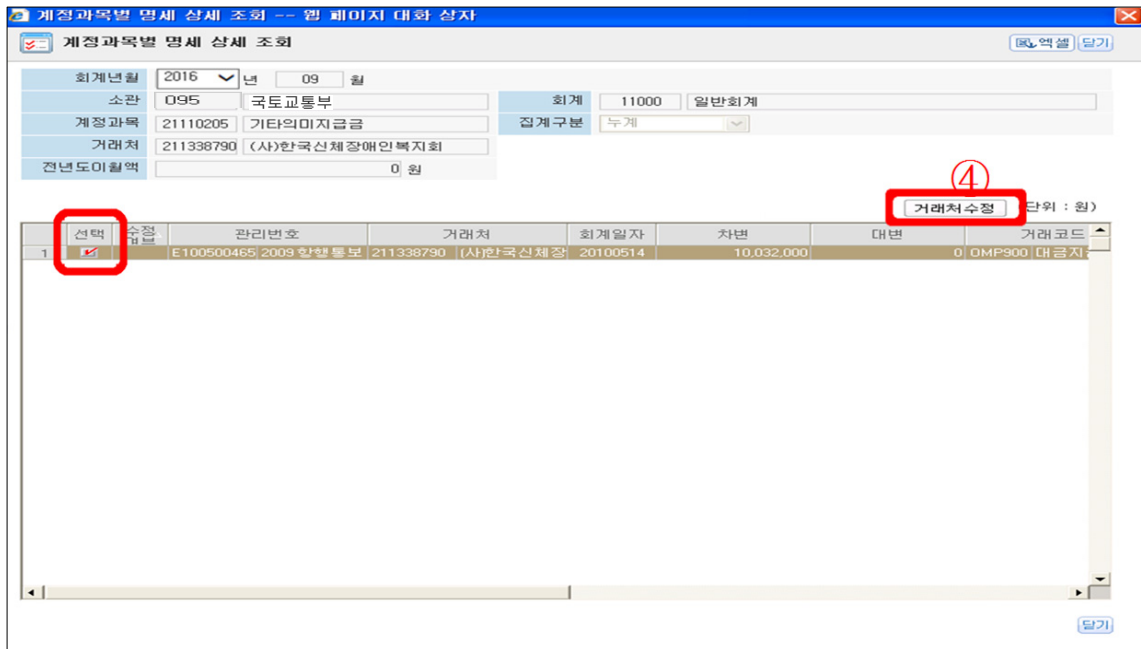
계정과목별 명세 상세 조회 -- 웹 페이지 대화 상자

계정과목별 명세 상세 조회

엑셀 닫기

회계년월 2016 년 09 월
소관 095 국토교통부
회계 11000 일반회계
계정과목 21110205 기타의미지급금
집계구분 누계
거래처 211338790 (사)한국신체장애인복지회
전년도이월액 0 원

④
거래처수정 (단위 : 원)

| | 선택 | 수정여부 | 관리번호 | | 거래처 | | 회계일자 | 차변 | 대변 | 거래코드 | |
|---|---|---|---|---|---|---|---|---|---|---|---|
| 1 | ✔ | | E100500465 | 2009 항행통보 | 211338790 | (사)한국신체장 | 20100514 | 10,032,000 | 0 | OMP900 | 대금지 |

닫기